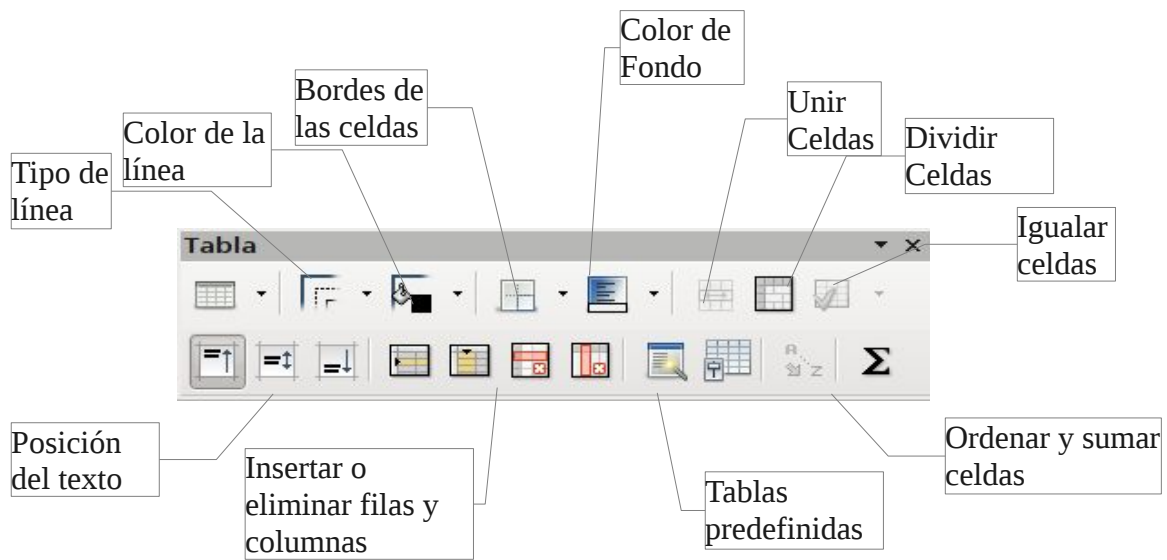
Color de Fondo

Bordes de las celdas

Color de la línea

Tipo de línea

Unir Celdas

Dividir Celdas

Igualar celdas

Tabla

$\Sigma$

Posición del texto

Insertar o eliminar filas y columnas

Tablas predefinidas

Ordenar y sumar celdas